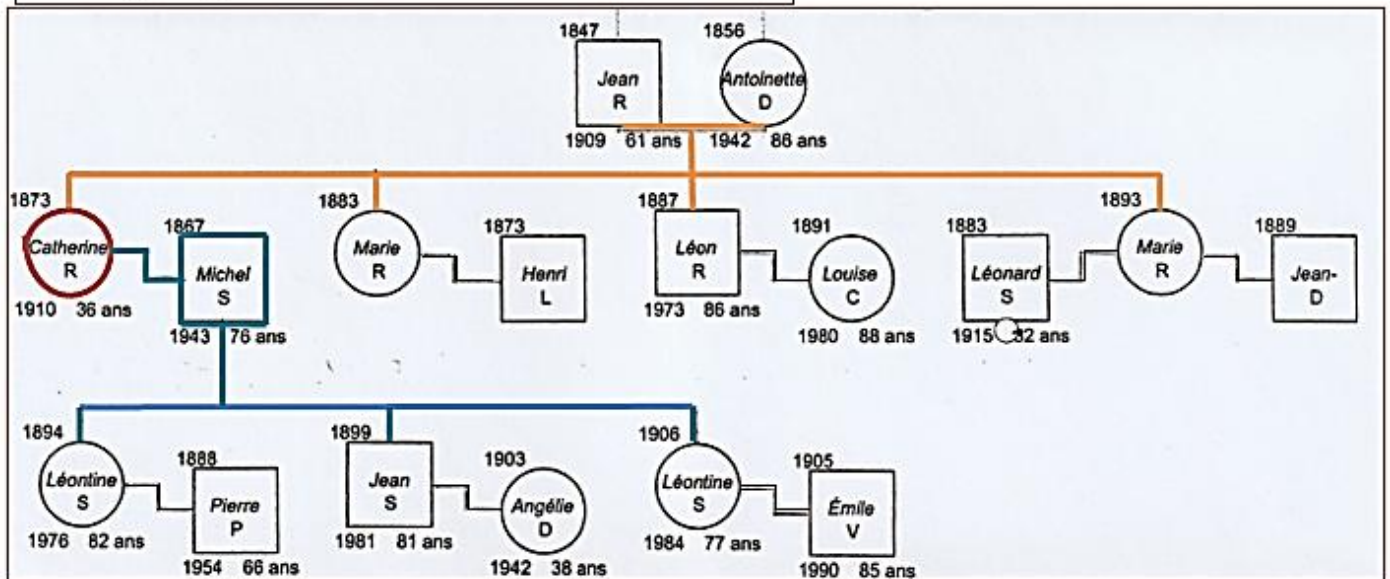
1847
Jean
R
1909 61 ans

1856
Antoinette
D
1942 86 ans

1873
Catherine
R
1910 36 ans

1867
Michel
S
1943 76 ans

1883
Marie
R

1873
Henri
L

1887
Léon
R
1973 86 ans

1891
Louise
C
1980 88 ans

1883
Léonard
S
1915 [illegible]2 ans

1893
Marie
R

1889
Jean-
D

1894
Léontine
S
1976 82 ans

1888
Pierre
P
1954 66 ans

1899
Jean
S
1981 81 ans

1903
Angélie
D
1942 38 ans

1906
Léontine
S
1984 77 ans

1905
Émile
V
1990 85 ans